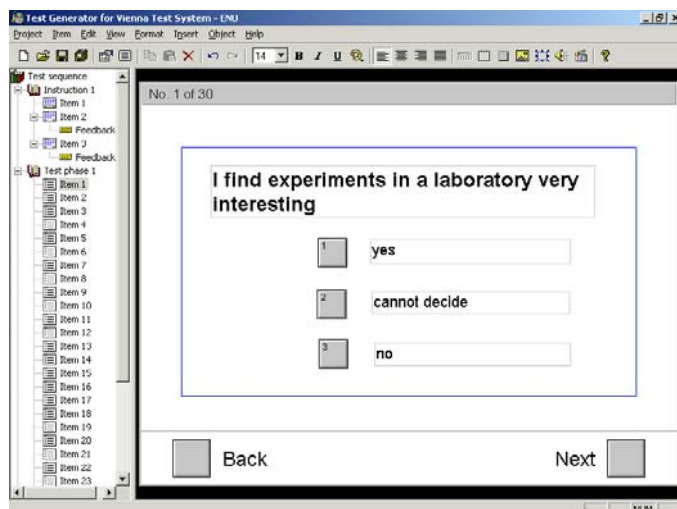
Test Generator for Vienna Test System - ENU

Project Item Edit View Format Insert Object Help

14

Test sequence
Instruction 1
Item 1
Item 2
Feedback
Item 3
Feedback
Test phase 1
Item 1
Item 2
Item 3
Item 4
Item 5
Item 6
Item 7
Item 8
Item 9
Item 10
Item 11
Item 12
Item 13
Item 14
Item 15
Item 16
Item 17
Item 18
Item 19
Item 20
Item 21
Item 22
Item 23

No. 1 of 30

I find experiments in a laboratory very interesting

1 yes

2 cannot decide

3 no

Back

Next

NUM